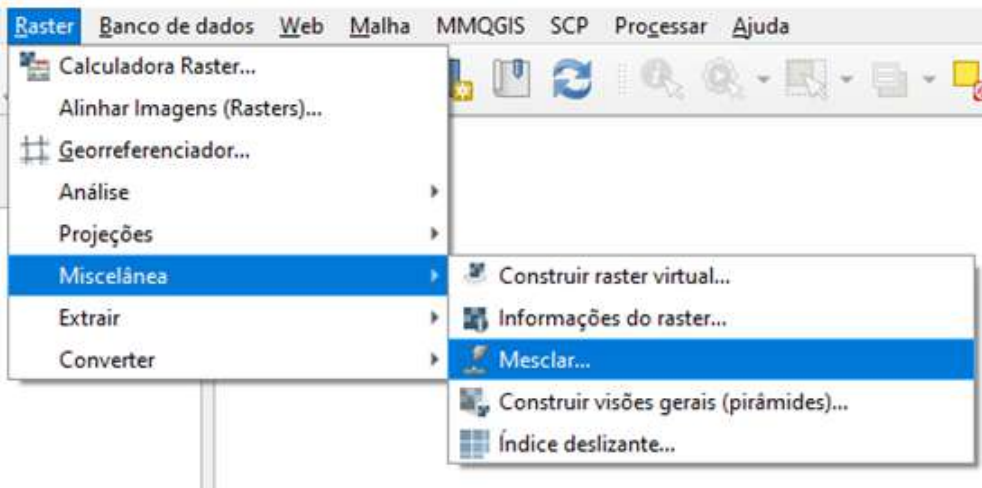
Raster Banco de dados Web Malha MMQGIS SCP Processar Ajuda

Calculadora Raster...
Alinhar Imagens (Rasters)...
Georreferenciador...
Análise
Projeções
Miscelânea
Extrair
Converter

Construir raster virtual...
Informações do raster...
Mesclar...
Construir visões gerais (pirâmides)...
Índice deslizante...